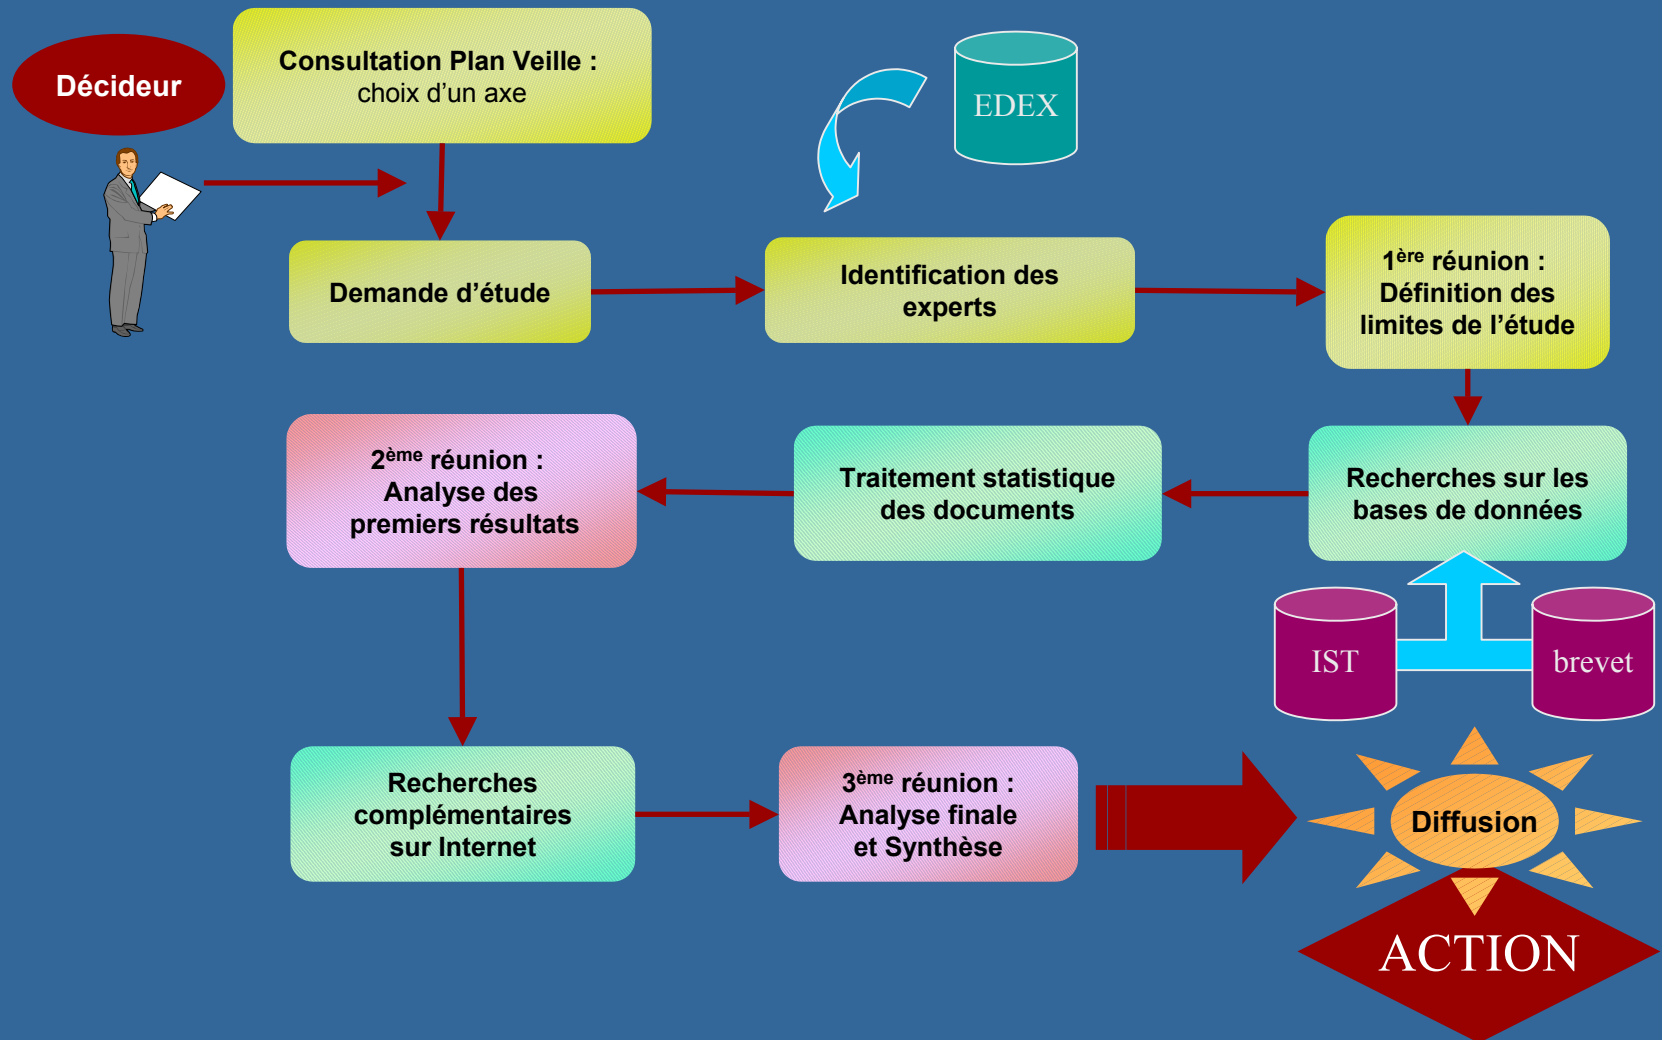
Décideur

Consultation Plan Veille : choix d'un axe

EDEX

Demande d'étude

Identification des experts

1$^{ère}$ réunion : Définition des limites de l'étude

2$^{ème}$ réunion : Analyse des premiers résultats

Traitement statistique des documents

Recherches sur les bases de données

IST

brevet

Recherches complémentaires sur Internet

3$^{ème}$ réunion : Analyse finale et Synthèse

Diffusion

ACTION